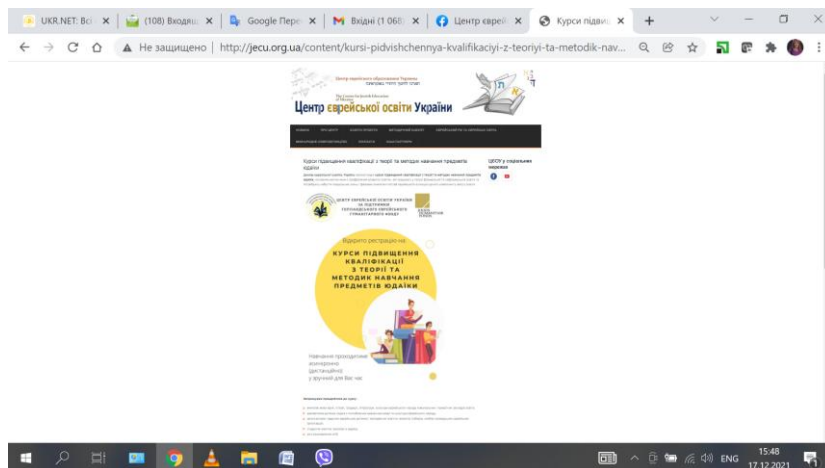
UKR.NET: Всі | (108) Входящ | Google Пере | Вхідні (1 068 | Центр єврей | Курси підвищ

Не защищено | http://jecu.org.ua/content/kursi-pidvishchennya-kvalifikaciyi-z-teoriyi-ta-metodik-nav...

Центр єврейської освіти України

Курси підвищення кваліфікації з теорії та методик навчання предметів юдаїки

ЦЄОУ у соціальних мережах

ЦЕНТР ЄВРЕЙСЬКОЇ ОСВІТИ УКРАЇНИ ЗА ПІДТРИМКИ ЄВРОПЕЙСЬКОГО ГУМАНІТАРНОГО ФОНДУ

Відкрито реєстрацію на
КУРСИ ПІДВИЩЕННЯ КВАЛІФІКАЦІЇ З ТЕОРІЇ ТА МЕТОДИК НАВЧАННЯ ПРЕДМЕТІВ ЮДАЇКИ

Навчання проходитиме асинхронно (дистанційно) у зручний для Вас час

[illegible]

ENG 15:48 17.12.2021